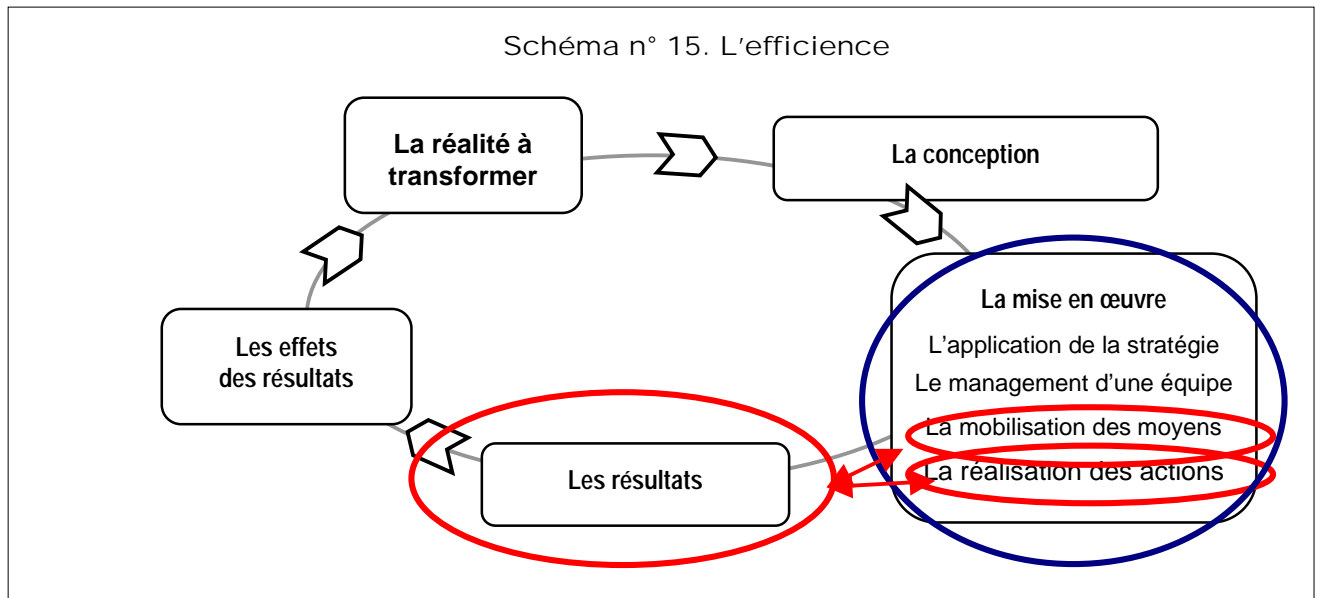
Schéma n° 15. L'efficience

La réalité à transformer

La conception

La mise en œuvre

L'application de la stratégie

Le management d'une équipe

La mobilisation des moyens

La réalisation des actions

Les résultats

Les effets des résultats